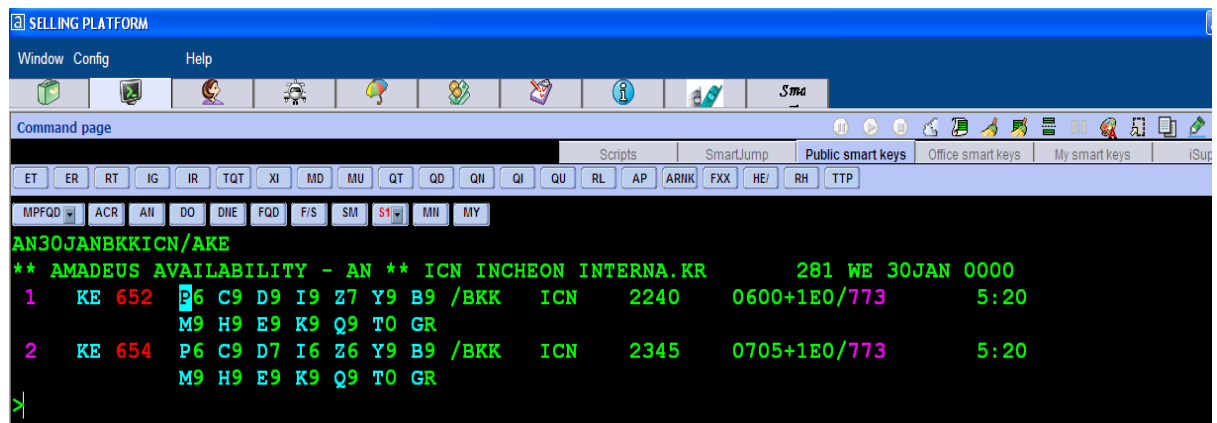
SELLING PLATFORM

Window Config Help

Sma

Command page

Scripts SmartJump Public smart keys Office smart keys My smart keys iSup

ET ER RT IG IR TQT XI MD MU QT QD QN QI QU RL AP ARNK FXX HE/ RH TTP

MPFQD ACR AN DO DNE FQD F/S SM S1 MN MY

AN30JANBKKICN/AKE
** AMADEUS AVAILABILITY - AN ** ICN INCHEON INTERNA.KR 281 WE 30JAN 0000
1 KE 652 P6 C9 D9 I9 Z7 Y9 B9 /BKK ICN 2240 0600+1E0/773 5:20
M9 H9 E9 K9 Q9 T0 GR
2 KE 654 P6 C9 D7 I6 Z6 Y9 B9 /BKK ICN 2345 0705+1E0/773 5:20
M9 H9 E9 K9 Q9 T0 GR
>